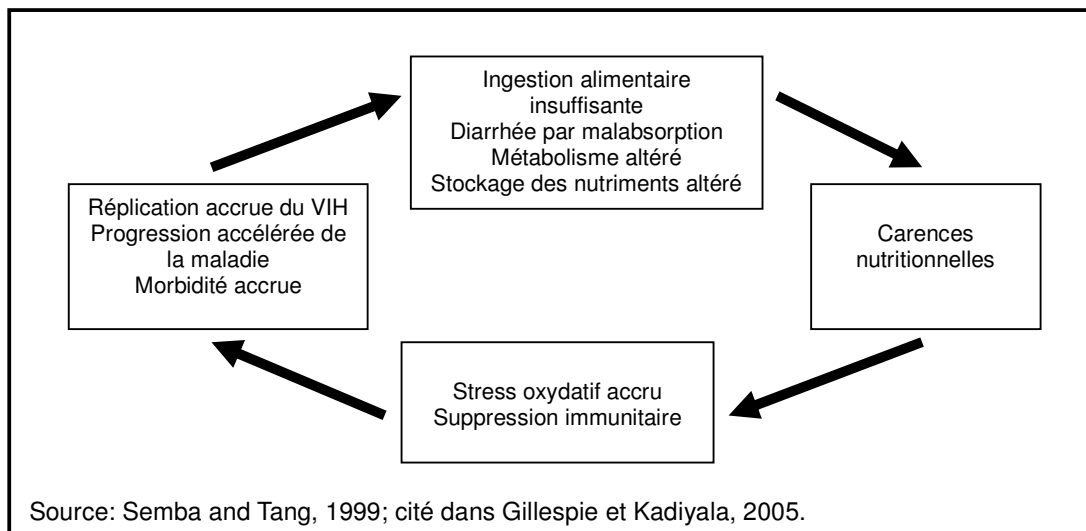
Ingestion alimentaire insuffisante
Diarrhée par malabsorption
Métabolisme altéré
Stockage des nutriments altéré

Carences nutritionnelles

Stress oxydatif accru
Suppression immunitaire

Réplication accrue du VIH
Progression accélérée de la maladie
Morbidité accrue

Source: Semba and Tang, 1999; cité dans Gillespie et Kadiyala, 2005.